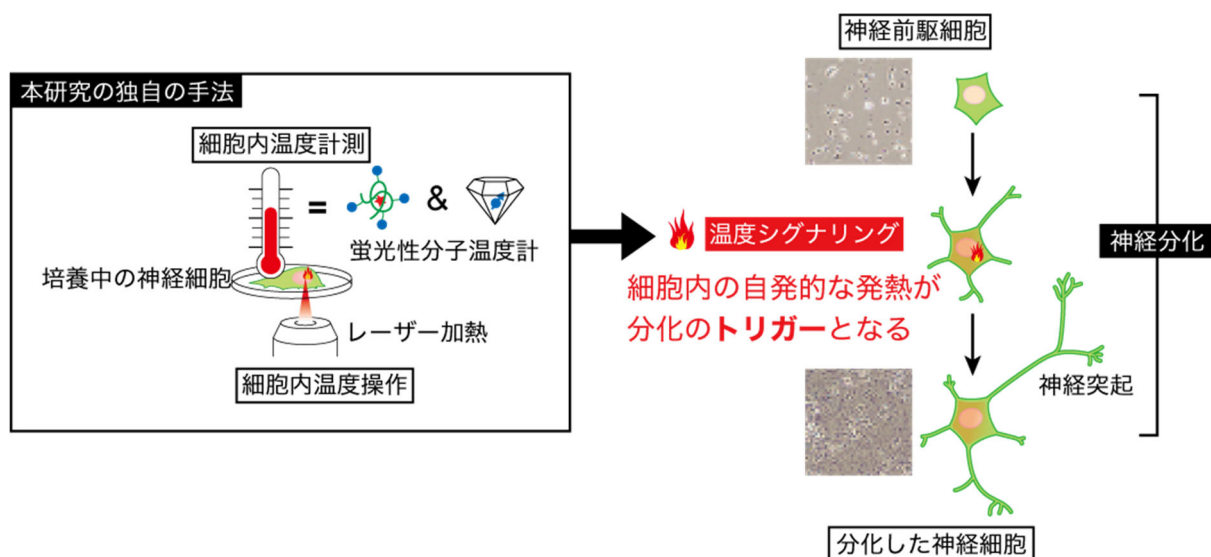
本研究の独自の手法

細胞内温度計測

= &

蛍光性分子温度計

培養中の神経細胞

レーザー加熱

細胞内温度操作

温度シグナリング

細胞内の自発的な発熱が分化のトリガーとなる

神経前駆細胞

神経分化

神経突起

分化した神経細胞